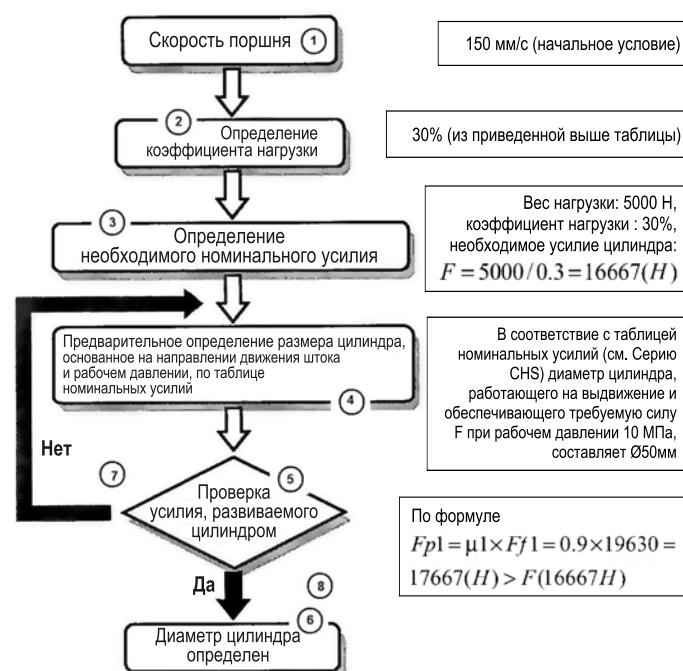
Скорость поршня ①

150 мм/с (начальное условие)

② Определение коэффициента нагрузки

30% (из приведенной выше таблицы)

③ Определение необходимого номинального усилия

Вес нагрузки: 5000 Н, коэффициент нагрузки : 30%, необходимое усилие цилиндра:
$F = 5000/0.3 = 16667(H)$

Предварительное определение размера цилиндра, основанное на направлении движения штока и рабочем давлении, по таблице номинальных усилий ④

В соответствие с таблицей номинальных усилий (см. Серию CHS) диаметр цилиндра, работающего на выдвижение и обеспечивающего требуемую силу F при рабочем давлении 10 МПа, составляет Ø50мм

Нет

⑦

⑤ Проверка усилия, развиваемого цилиндром

По формуле
$Fp1 = \mu 1 \times Ff1 = 0.9 \times 19630 = 17667(H) > F(16667H)$

Да

⑧

⑥ Диаметр цилиндра определен